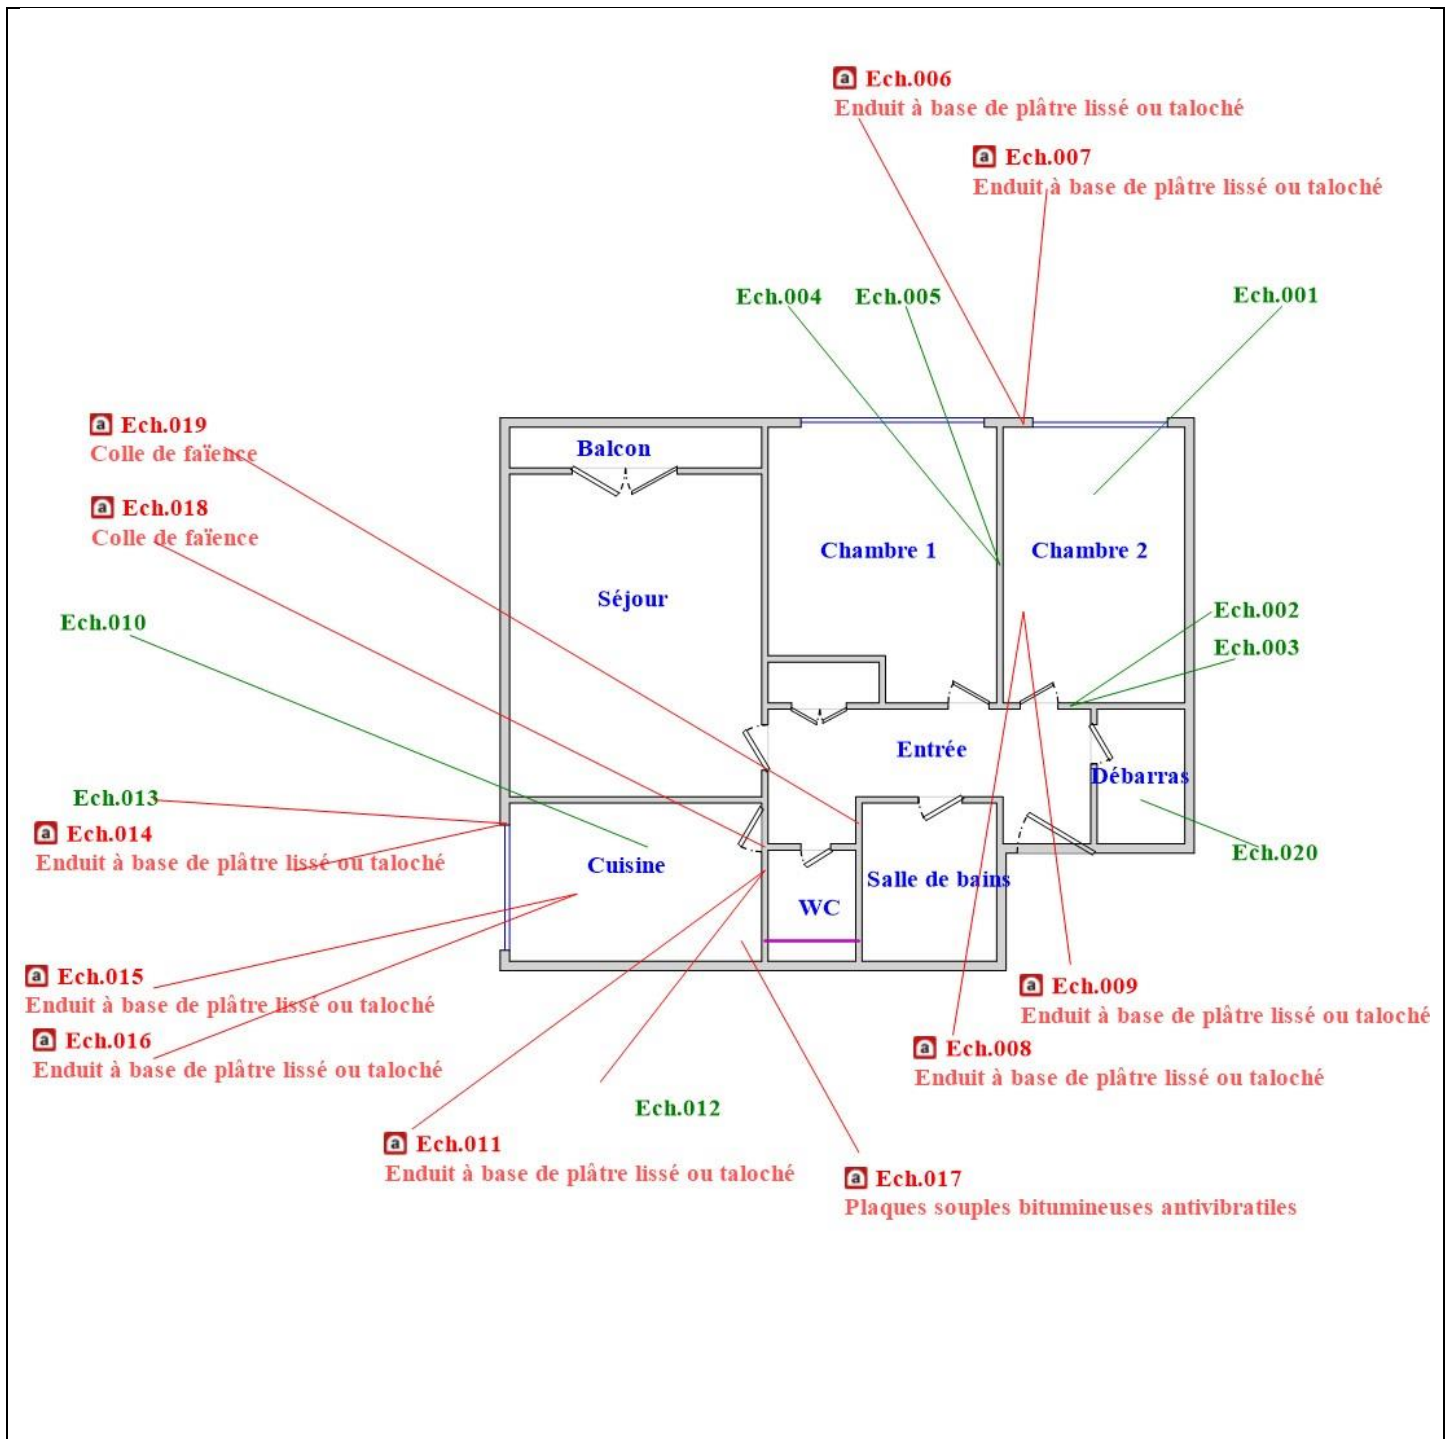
a Ech.006
Enduit à base de plâtre lissé ou taloché

a Ech.007
Enduit à base de plâtre lissé ou taloché

Ech.004 Ech.005 Ech.001

a Ech.019
Colle de faïence

a Ech.018
Colle de faïence

Balcon

Chambre 1

Chambre 2

Séjour

Ech.010

Ech.002
Ech.003

Entrée

Débarras

Ech.013

a Ech.014
Enduit à base de plâtre lissé ou taloché

Cuisine

Ech.020

Salle de bains

WC

a Ech.015
Enduit à base de plâtre lissé ou taloché

a Ech.009
Enduit à base de plâtre lissé ou taloché

a Ech.016
Enduit à base de plâtre lissé ou taloché

a Ech.008
Enduit à base de plâtre lissé ou taloché

Ech.012

a Ech.011
Enduit à base de plâtre lissé ou taloché

a Ech.017
Plaques souples bitumineuses antivibratiles